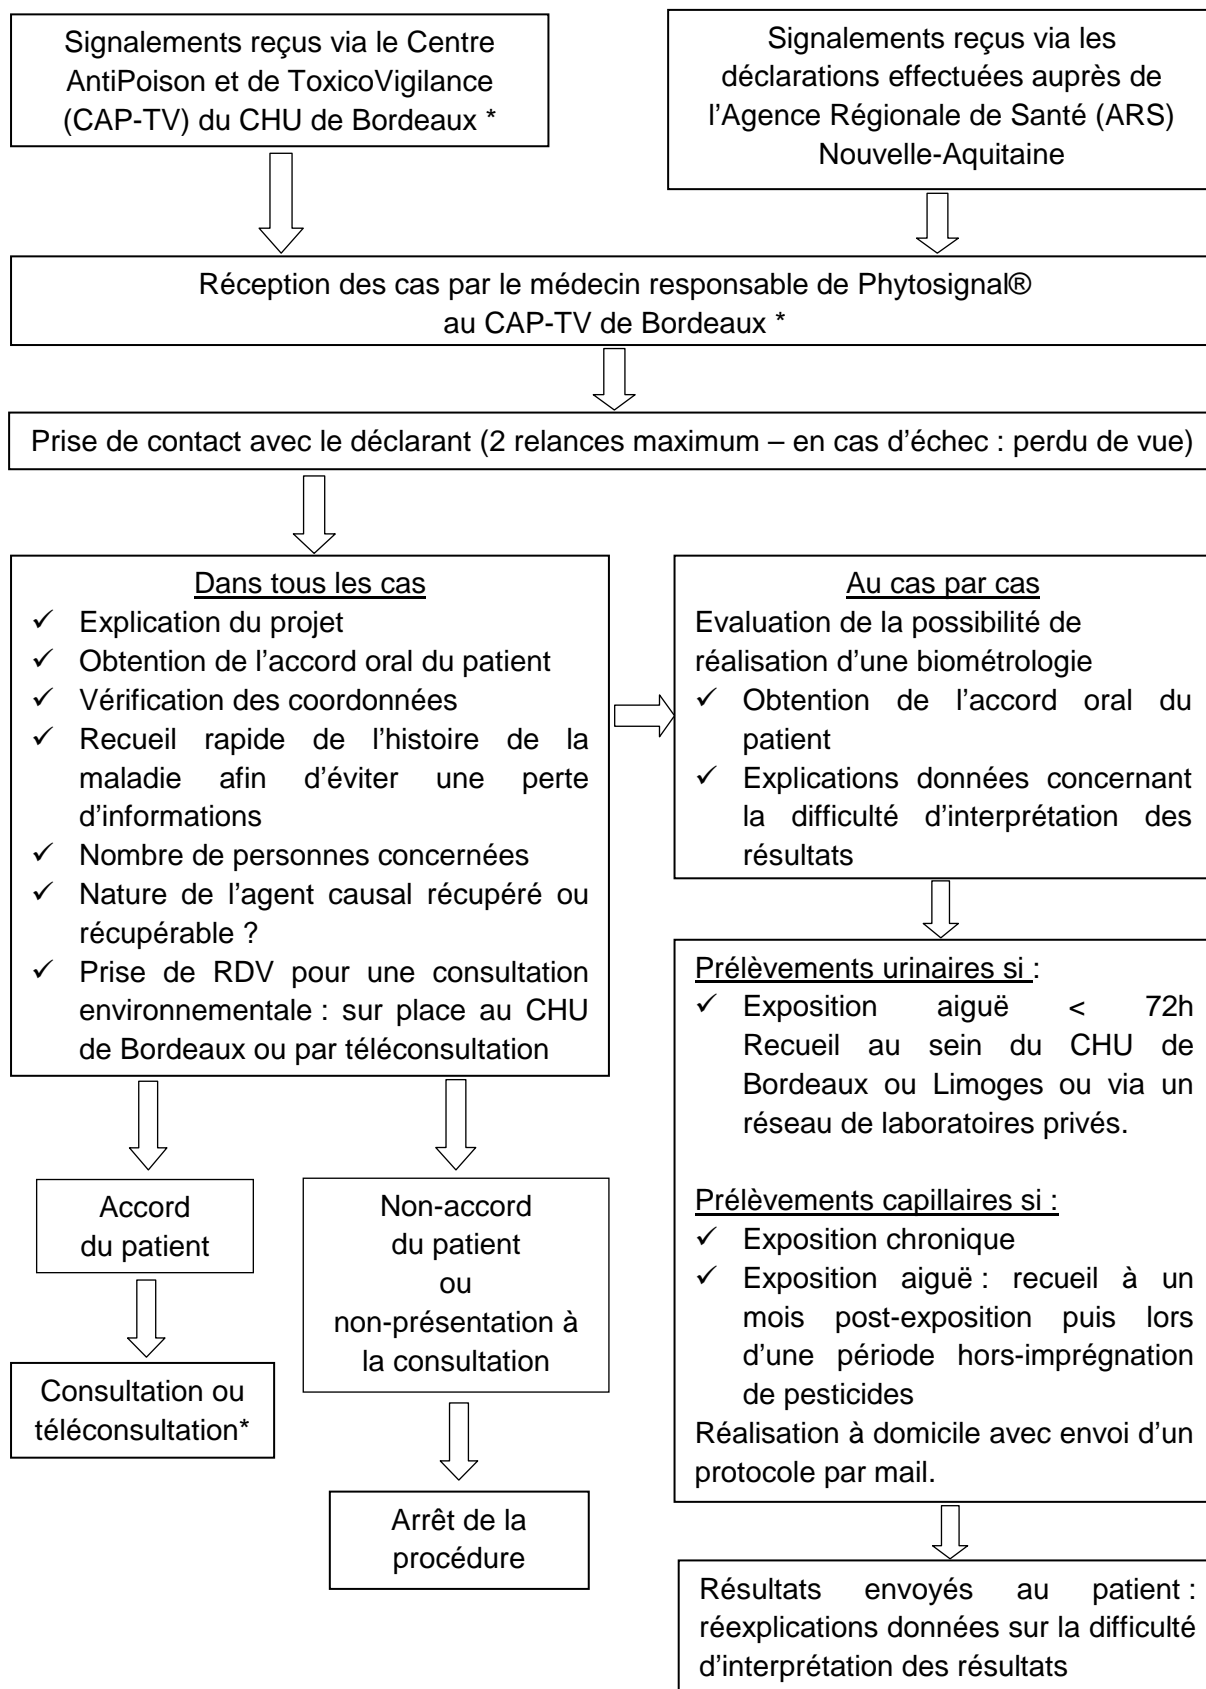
Signalements reçus via le Centre AntiPoison et de ToxicoVigilance (CAP-TV) du CHU de Bordeaux *

Signalements reçus via les déclarations effectuées auprès de l'Agence Régionale de Santé (ARS) Nouvelle-Aquitaine

Réception des cas par le médecin responsable de Phytosignal® au CAP-TV de Bordeaux *

Prise de contact avec le déclarant (2 relances maximum – en cas d'échec : perdu de vue)

Dans tous les cas
✓ Explication du projet
✓ Obtention de l'accord oral du patient
✓ Vérification des coordonnées
✓ Recueil rapide de l'histoire de la maladie afin d'éviter une perte d'informations
✓ Nombre de personnes concernées
✓ Nature de l'agent causal récupéré ou récupérable ?
✓ Prise de RDV pour une consultation environnementale : sur place au CHU de Bordeaux ou par téléconsultation

Au cas par cas
Evaluation de la possibilité de réalisation d'une biométrologie
✓ Obtention de l'accord oral du patient
✓ Explications données concernant la difficulté d'interprétation des résultats

Accord du patient

Consultation ou téléconsultation*

Non-accord du patient ou non-présentation à la consultation

Arrêt de la procédure

Prélèvements urinaires si :
✓ Exposition aiguë < 72h Recueil au sein du CHU de Bordeaux ou Limoges ou via un réseau de laboratoires privés.

Prélèvements capillaires si :
✓ Exposition chronique
✓ Exposition aiguë : recueil à un mois post-exposition puis lors d'une période hors-imprégnation de pesticides
Réalisation à domicile avec envoi d'un protocole par mail.

Résultats envoyés au patient : réexplications données sur la difficulté d'interprétation des résultats